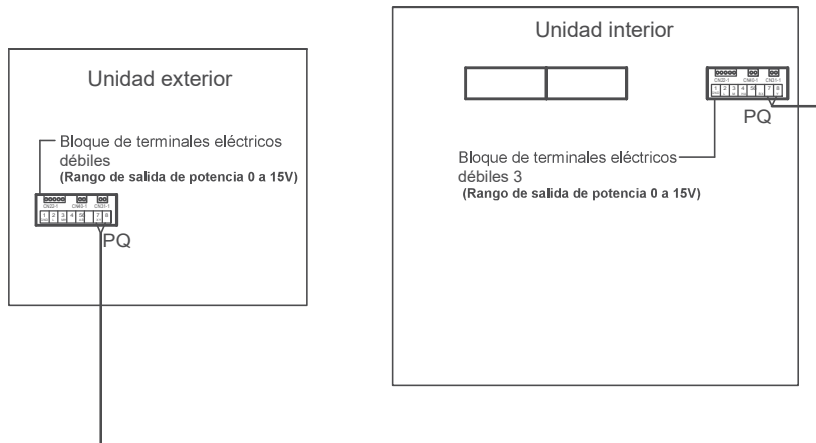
Unidad exterior

Bloque de terminales eléctricos débiles
(Rango de salida de potencia 0 a 15V)

CN22-1 CN43-1 CN31-1

1 2 3 4 5 6 7 8

PQ

Unidad interior

CN22-1 CN43-1 CN31-1

1 2 3 4 5 6 7 8

PQ

Bloque de terminales eléctricos débiles 3
(Rango de salida de potencia 0 a 15V)